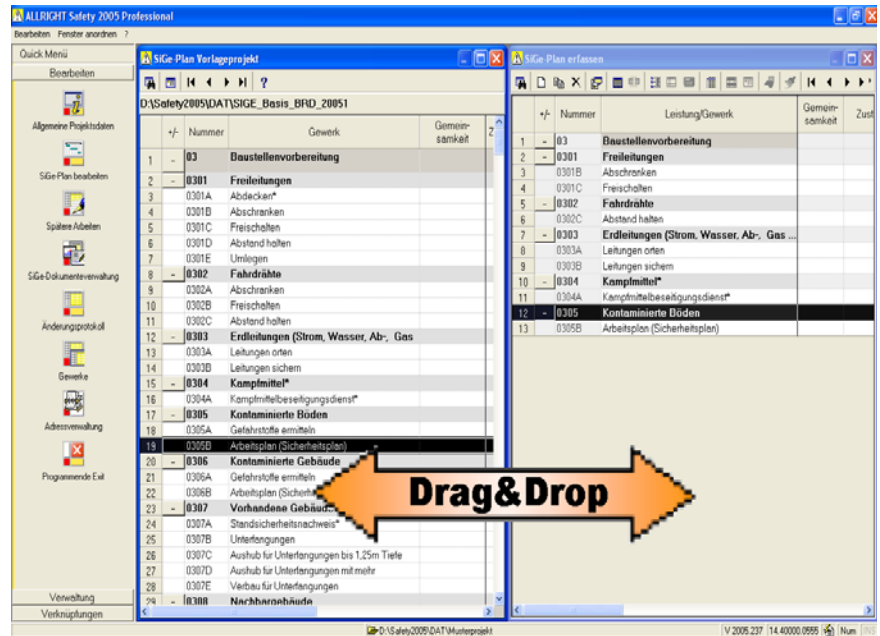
ALLRIGHT Safety 2005 Professional

Bearbeiten Fenster anordnen ?

Quick Menü
Bearbeiten
Allgemeine Projektsdaten
SiGe-Plan bearbeiten
Spätere Arbeiten
SiGe-Dokumentenverwaltung
Änderungsprotokoll
Gewerke
Adressverwaltung
Programmende Exit
Verwaltung
Verknüpfungen

SiGe-Plan Vorlageprojekt
D:\Safety2005\DAT\SIGE_Basis_BRD_20051

|  | +/- | Nummer | Gewerk | Gemeinsamkeit | Z |
|---|---|---|---|---|---|
| 1 | - | 03 | Baustellenvorbereitung | | |
| 2 | - | 0301 | Freileitungen | | |
| 3 | | 0301A | Abdecken* | | |
| 4 | | 0301B | Abschranken | | |
| 5 | | 0301C | Freischalten | | |
| 6 | | 0301D | Abstand halten | | |
| 7 | | 0301E | Umlegen | | |
| 8 | - | 0302 | Fahrdrähte | | |
| 9 | | 0302A | Abschranken | | |
| 10 | | 0302B | Freischalten | | |
| 11 | | 0302C | Abstand halten | | |
| 12 | - | 0303 | Erdleitungen (Strom, Wasser, Ab-, Gas | | |
| 13 | | 0303A | Leitungen orten | | |
| 14 | | 0303B | Leitungen sichern | | |
| 15 | - | 0304 | Kampfmittel* | | |
| 16 | | 0304A | Kampfmittelbeseitigungsdienst* | | |
| 17 | - | 0305 | Kontaminierte Böden | | |
| 18 | | 0305A | Gefahrstoffe ermitteln | | |
| 19 | | 0305B | Arbeitsplan (Sicherheitsplan) | | |
| 20 | - | 0306 | Kontaminierte Gebäude | | |
| 21 | | 0306A | Gefahrstoffe ermitteln | | |
| 22 | | 0306B | Arbeitsplan (Sicherh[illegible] | | |
| 23 | - | 0307 | Vorhandene Gebäu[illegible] | | |
| 24 | | 0307A | Standsicherheitsnachweis* | | |
| 25 | | 0307B | Unterfangungen | | |
| 26 | | 0307C | Aushub für Unterfangungen bis 1,25m Tiefe | | |
| 27 | | 0307D | Aushub für Unterfangungen mit mehr | | |
| 28 | | 0307E | Verbau für Unterfangungen | | |
| 29 | - | 0308 | Nachbargebäude | | |

SiGe-Plan erfassen

|  | +/- | Nummer | Leistung/Gewerk | Gemeinsamkeit | Zust |
|---|---|---|---|---|---|
| 1 | - | 03 | Baustellenvorbereitung | | |
| 2 | - | 0301 | Freileitungen | | |
| 3 | | 0301B | Abschranken | | |
| 4 | | 0301C | Freischalten | | |
| 5 | - | 0302 | Fahrdrähte | | |
| 6 | | 0302C | Abstand halten | | |
| 7 | - | 0303 | Erdleitungen (Strom, Wasser, Ab-, Gas ... | | |
| 8 | | 0303A | Leitungen orten | | |
| 9 | | 0303B | Leitungen sichern | | |
| 10 | - | 0304 | Kampfmittel* | | |
| 11 | | 0304A | Kampfmittelbeseitigungsdienst* | | |
| 12 | - | 0305 | Kontaminierte Böden | | |
| 13 | | 0305B | Arbeitsplan (Sicherheitsplan) | | |

Drag&Drop

D:\Safety2005\DAT\Musterprojekt V 2005.237 14.40000.0555 Num